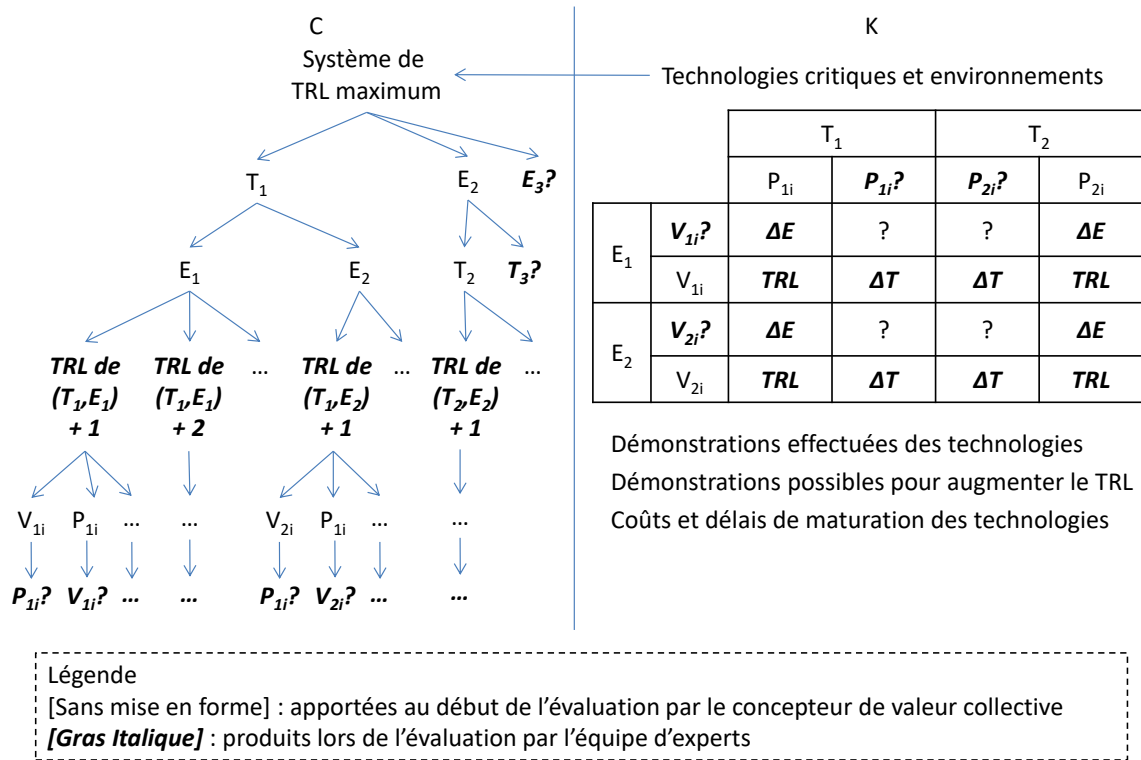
C

Système de TRL maximum

T$_1$

E$_2$

***E$_3$?***

E$_1$

E$_2$

T$_2$

***T$_3$?***

***TRL de (T$_1$,E$_1$) + 1***

***TRL de (T$_1$,E$_1$) + 2***

…

***TRL de (T$_1$,E$_2$) + 1***

…

***TRL de (T$_2$,E$_2$) + 1***

…

V$_{1i}$ P$_{1i}$ … … V$_{2i}$ P$_{1i}$ … …

***P$_{1i}$? V$_{1i}$? … … P$_{1i}$? V$_{2i}$? … …***

K

Technologies critiques et environnements

| | | T$_1$ | | T$_2$ | |
|---|---|---|---|---|---|
| | | P$_{1i}$ | ***P$_{1i}$?*** | ***P$_{2i}$?*** | P$_{2i}$ |
| E$_1$ | ***V$_{1i}$?*** | ***ΔE*** | ? | ? | ***ΔE*** |
| | V$_{1i}$ | ***TRL*** | ***ΔT*** | ***ΔT*** | ***TRL*** |
| E$_2$ | ***V$_{2i}$?*** | ***ΔE*** | ? | ? | ***ΔE*** |
| | V$_{2i}$ | ***TRL*** | ***ΔT*** | ***ΔT*** | ***TRL*** |

Démonstrations effectuées des technologies
Démonstrations possibles pour augmenter le TRL
Coûts et délais de maturation des technologies

Légende
[Sans mise en forme] : apportées au début de l'évaluation par le concepteur de valeur collective
***[Gras Italique]*** : produits lors de l'évaluation par l'équipe d'experts